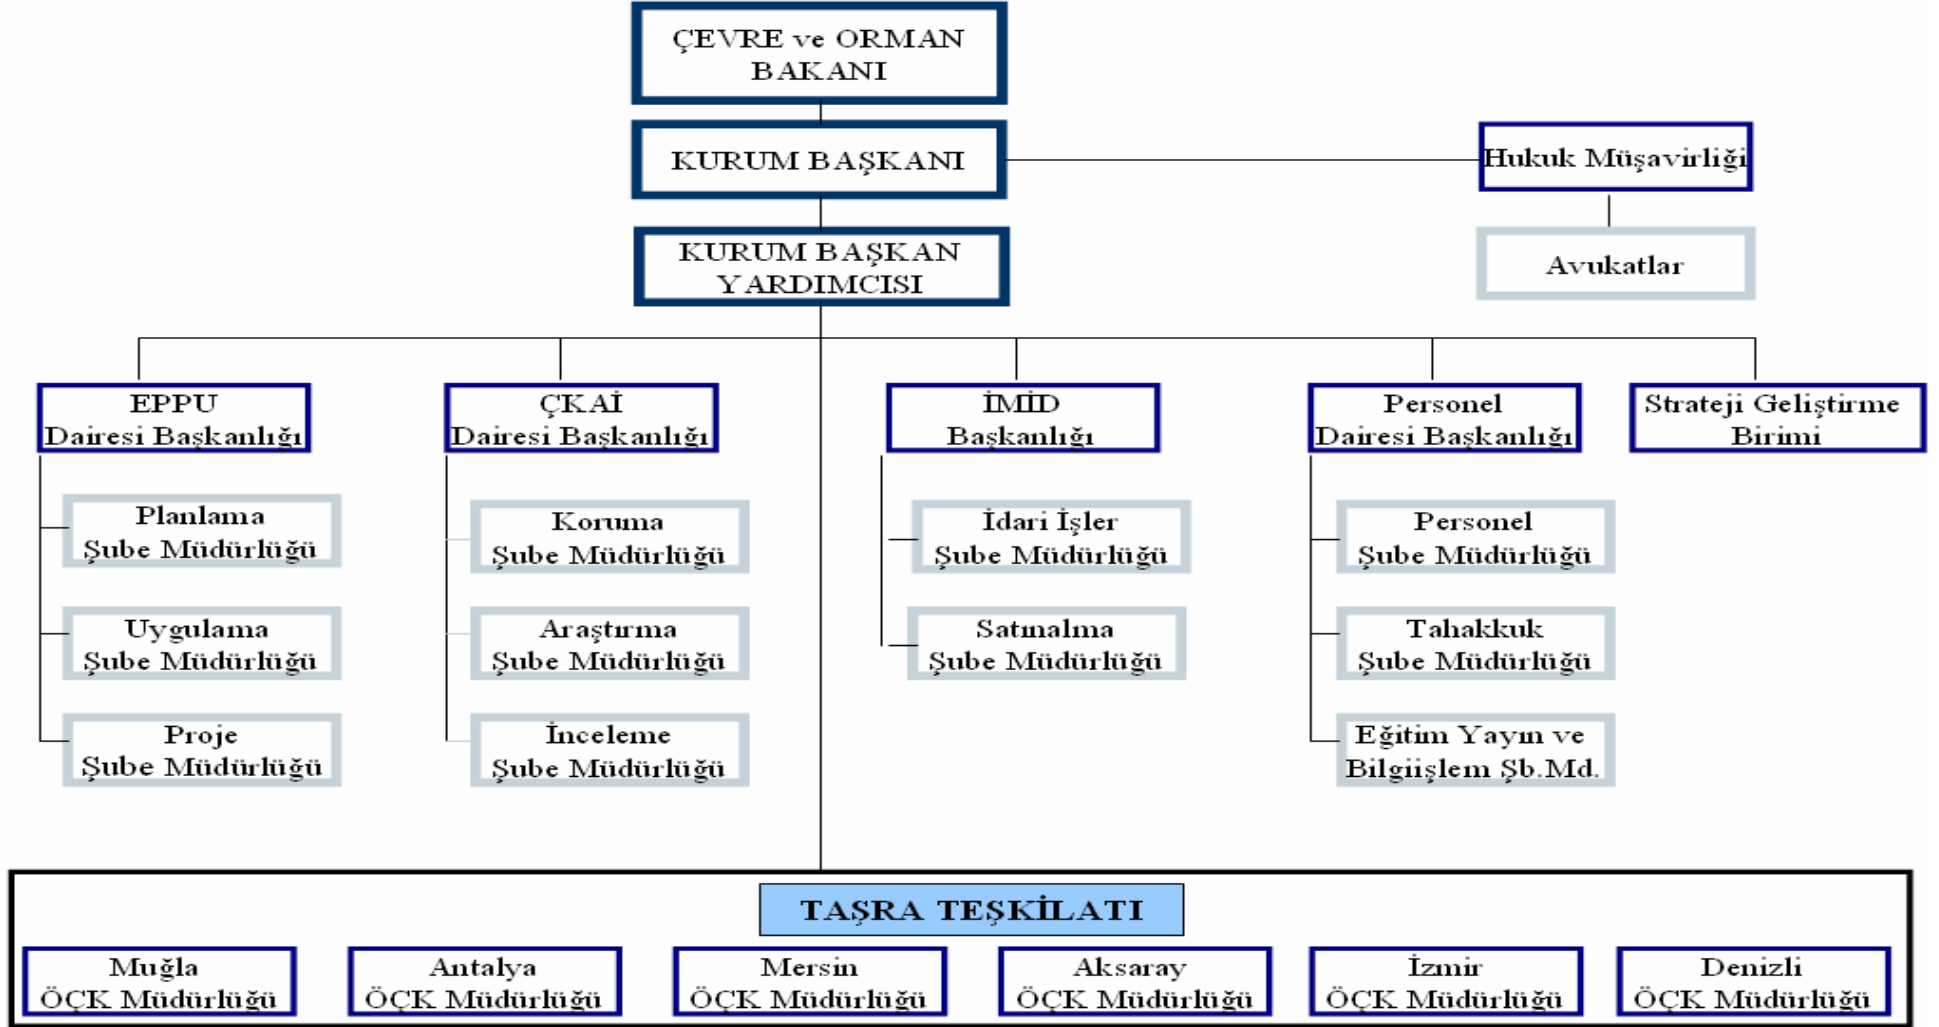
ÇEVRE ve ORMAN BAKANI

KURUM BAŞKANI

Hukuk Müşavirliği

Avukatlar

KURUM BAŞKAN YARDIMCISI

EPPU Dairesi Başkanlığı

Planlama Şube Müdürlüğü

Uygulama Şube Müdürlüğü

Proje Şube Müdürlüğü

ÇKAİ Dairesi Başkanlığı

Koruma Şube Müdürlüğü

Araştırma Şube Müdürlüğü

İnceleme Şube Müdürlüğü

İMİD Başkanlığı

İdari İşler Şube Müdürlüğü

Satınalma Şube Müdürlüğü

Personel Dairesi Başkanlığı

Personel Şube Müdürlüğü

Tahakkuk Şube Müdürlüğü

Eğitim Yayın ve Bilgiişlem Şb.Md.

Strateji Geliştirme Birimi

TAŞRA TEŞKİLATI

Muğla ÖÇK Müdürlüğü

Antalya ÖÇK Müdürlüğü

Mersin ÖÇK Müdürlüğü

Aksaray ÖÇK Müdürlüğü

İzmir ÖÇK Müdürlüğü

Denizli ÖÇK Müdürlüğü